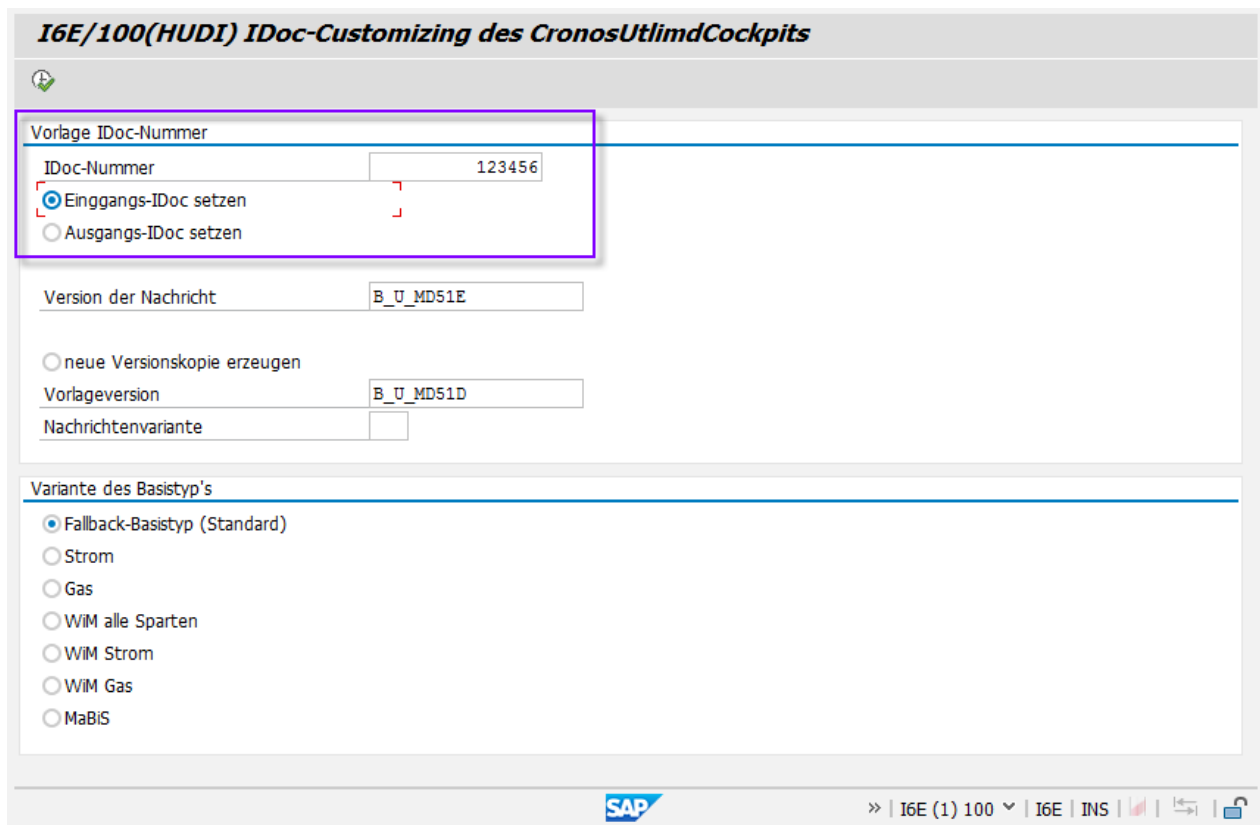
I6E/100(HUDI) IDoc-Customizing des CronosUtlimdCockpits

Vorlage IDoc-Nummer

IDoc-Nummer 123456

Einggangs-IDoc setzen

Ausgangs-IDoc setzen

Version der Nachricht B_U_MD51E

neue Versionskopie erzeugen

Vorlageversion B_U_MD51D

Nachrichtenvariante

Variante des Basistyp's

Fallback-Basistyp (Standard)

Strom

Gas

WiM alle Sparten

WiM Strom

WiM Gas

MaBiS

SAP

» | I6E (1) 100 | I6E | INS